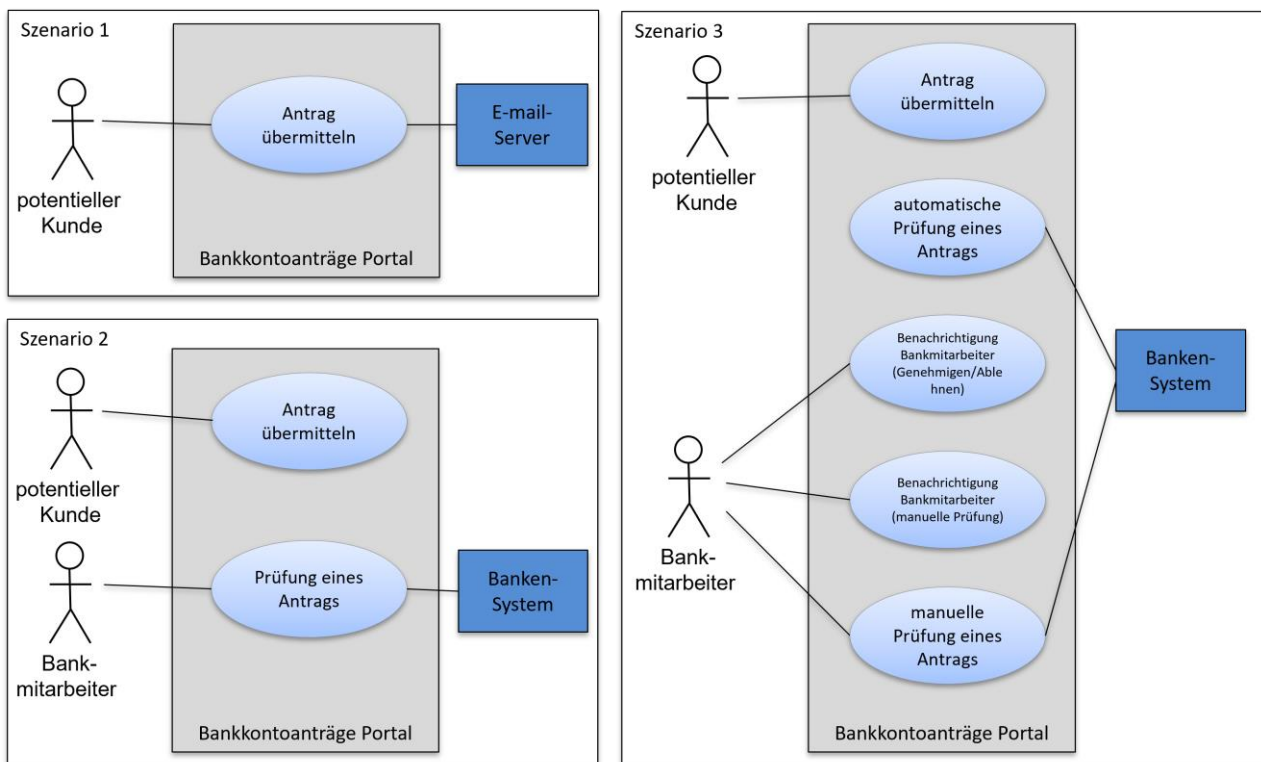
Szenario 1

potentieller Kunde

Antrag übermitteln

E-mail-Server

Bankkontoanträge Portal

Szenario 2

potentieller Kunde

Antrag übermitteln

Bank-mitarbeiter

Prüfung eines Antrags

Banken-System

Bankkontoanträge Portal

Szenario 3

potentieller Kunde

Antrag übermitteln

automatische Prüfung eines Antrags

Benachrichtigung Bankmitarbeiter (Genehmigen/Ablehnen)

Banken-System

Bank-mitarbeiter

Benachrichtigung Bankmitarbeiter (manuelle Prüfung)

manuelle Prüfung eines Antrags

Bankkontoanträge Portal